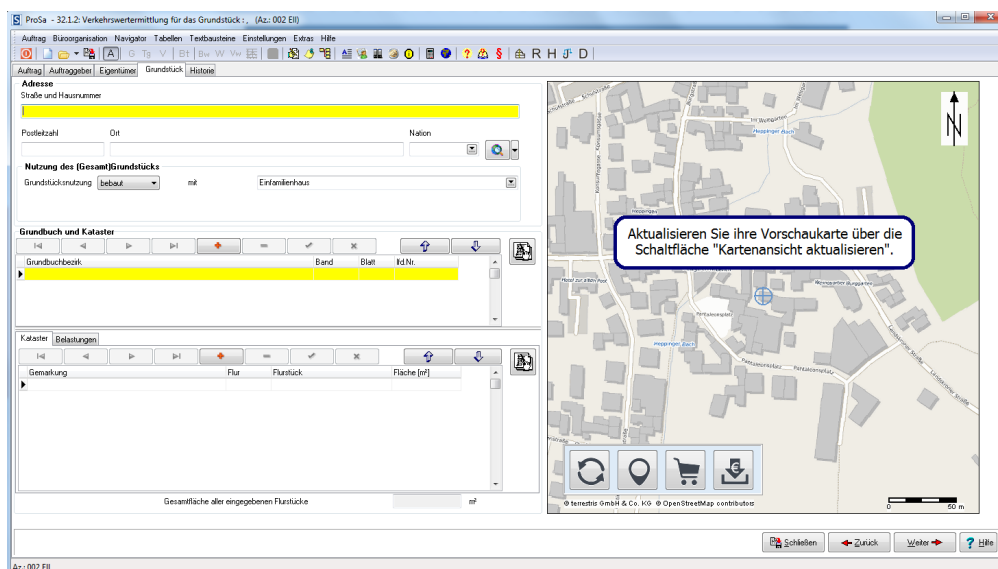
ProSa - 32.1.2: Verkehrswertermittlung für das Grundstück : , (Az.: 002 EII)

Auftrag Büroorganisation Navigator Tabellen Textbausteine Einstellungen Extras Hilfe

A G Ts V Bt Bw W Vw R H D

Auftrag Auftraggeber Eigentümer Grundstück Historie

Adresse
Straße und Hausnummer

Postleitzahl Ort Nation

Nutzung des (Gesamt)Grundstücks
Grundstücksnutzung bebaut mit Einfamilienhaus

Grundbuch und Kataster

| Grundbuchbezirk | Band | Blatt | lfd.Nr. |
|---|---|---|---|

Kataster Belastungen

| Gemarkung | Flur | Flurstück | Fläche [m²] |
|---|---|---|---|

Gesamtfläche aller eingegebenen Flurstücke m²

N

Aktualisieren Sie ihre Vorschaukarte über die Schaltfläche "Kartenansicht aktualisieren".

© terrestris GmbH & Co. KG © OpenStreetMap contributors

0 50 m

Schließen Zurück Weiter Hilfe

Az.: 002 EII